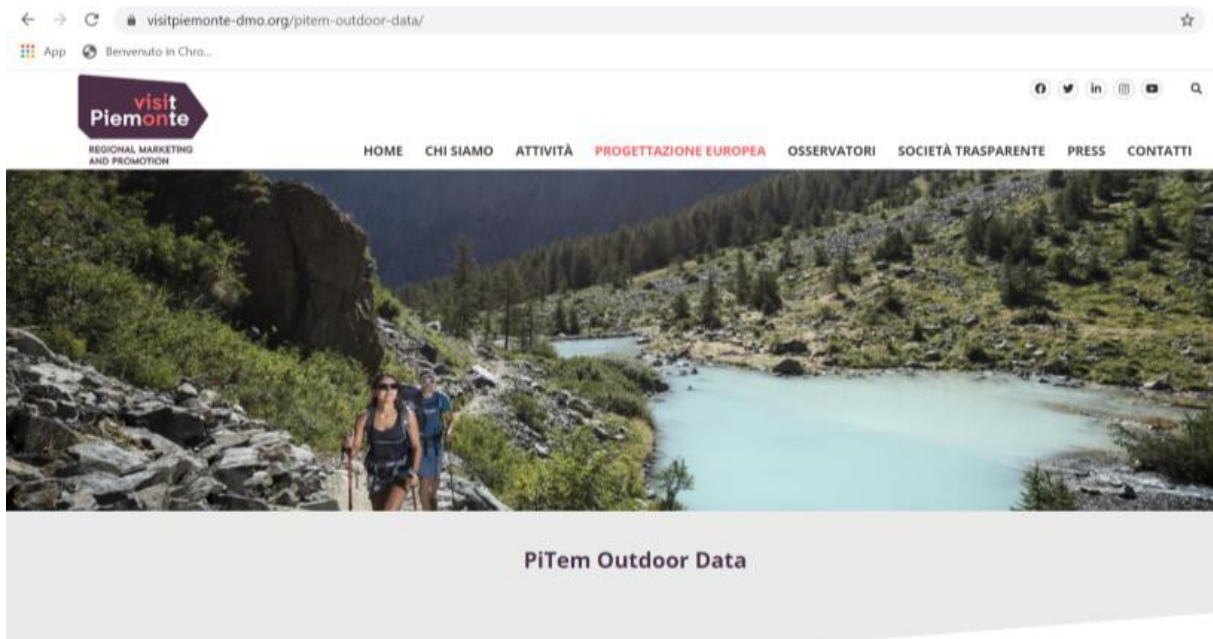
visitpiemonte-dmo.org/pitem-outdoor-data/

App Benvenuto in Chro...

visit Piemonte
REGIONAL MARKETING AND PROMOTION

HOME CHI SIAMO ATTIVITÀ PROGETTAZIONE EUROPEA OSSERVATORI SOCIETÀ TRASPARENTE PRESS CONTATTI

PiTem Outdoor Data